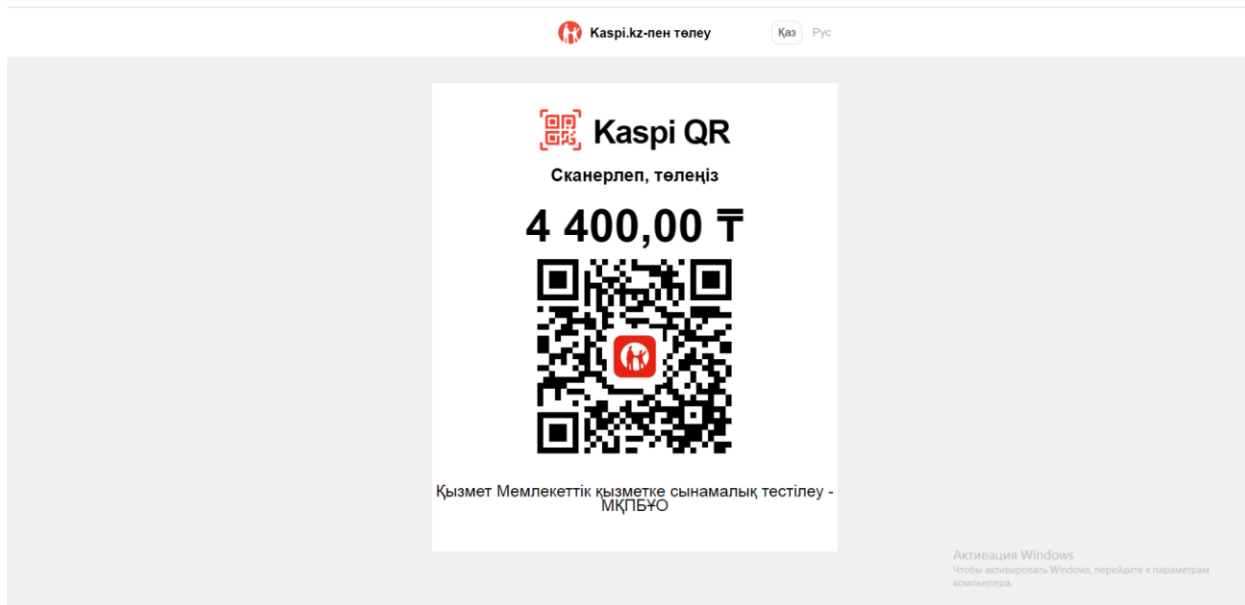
Kaspi.kz-пен төлеу

Қаз Рус

Kaspi QR

Сканерлеп, төлеңіз

4 400,00 ₸

Қызмет Мемлекеттік қызметке сынамалық тестілеу - МҚПБҰО

Активация Windows
Чтобы активировать Windows, перейдите к параметрам компьютера.